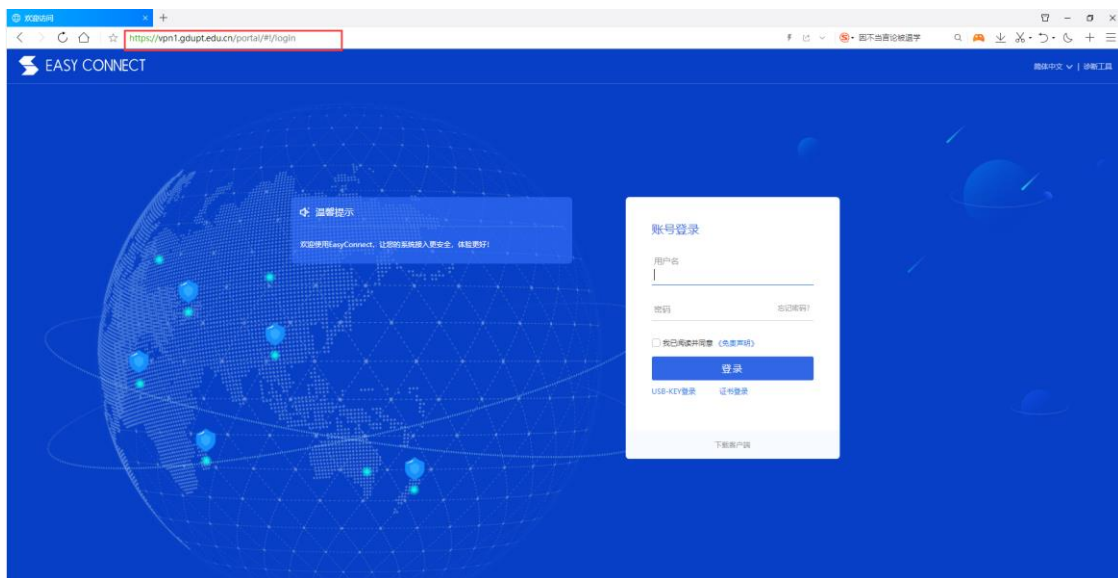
欢迎访问

https://vpn1.gdupt.edu.cn/portal/#!/login

面不当言论被逮学

EASY CONNECT

简体中文 | 诊断工具

温馨提示

欢迎使用EasyConnect，让您的系统接入更安全，体验更好!

账号登录

用户名

密码

忘记密码?

我已阅读并同意《免责声明》

登录

USB-KEY登录

证书登录

下载客户端